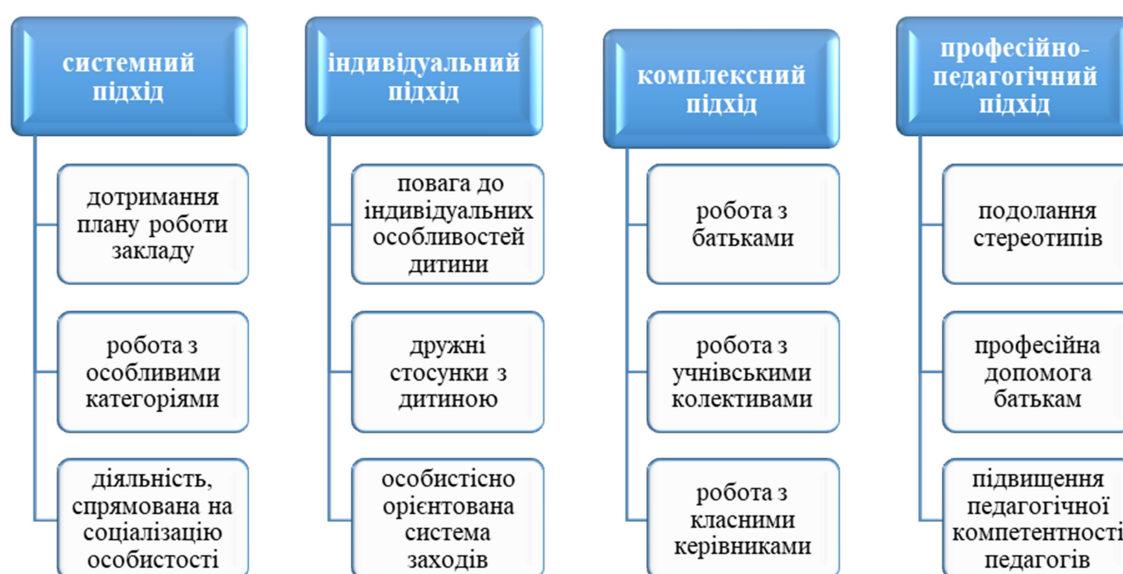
системний підхід

дотримання плану роботи закладу

робота з особливими категоріями

діяльність, спрямована на соціалізацію особистості

індивідуальний підхід

повага до індивідуальних особливостей дитини

дружні стосунки з дитиною

особистісно орієнтована система заходів

комплексний підхід

робота з батьками

робота з учнівськими колективами

робота з класними керівниками

професійно-педагогічний підхід

подолання стереотипів

професійна допомога батькам

підвищення педагогічної компетентності педагогів